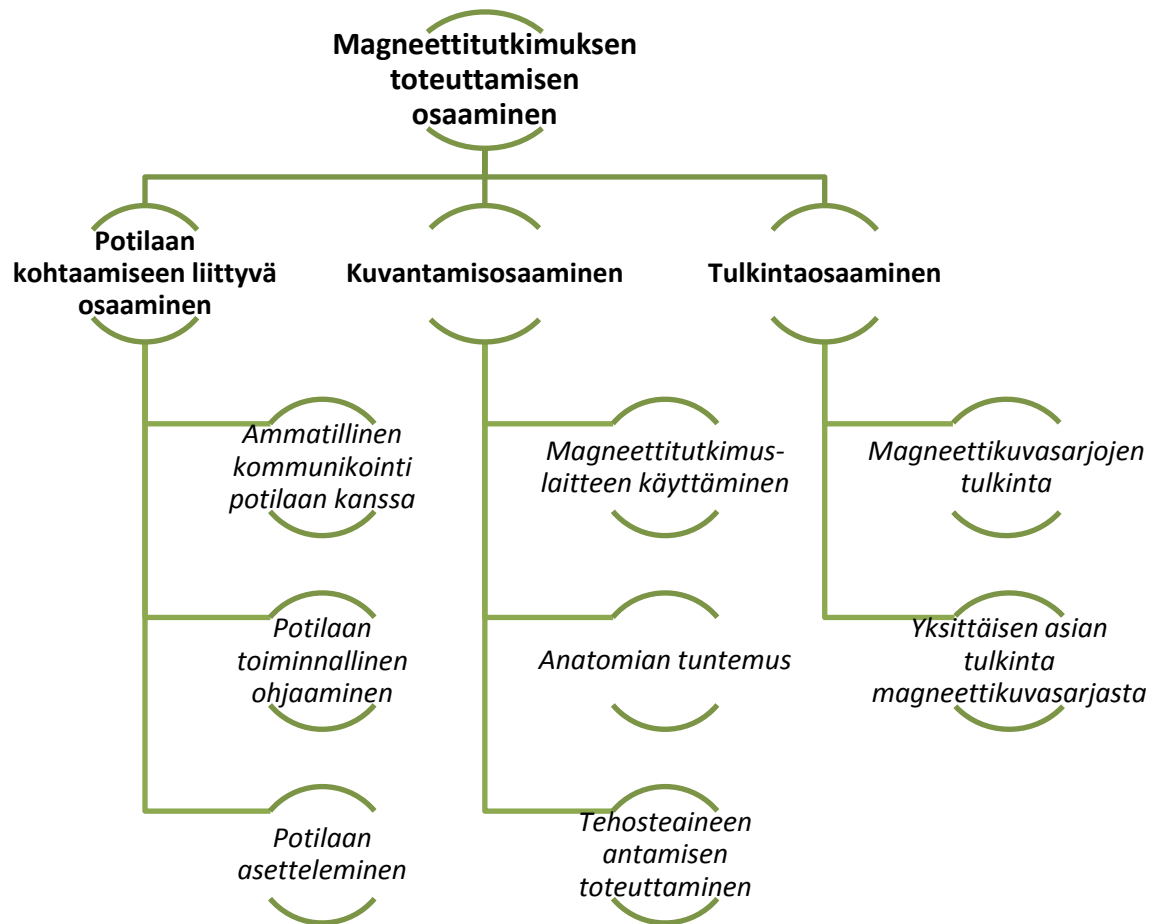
Magneettitutkimuksen toteuttamisen osaaminen

Potilaan kohtaamiseen liittyvä osaaminen

Kuvantamisosaaminen

Tulkintaosaaminen

Ammatillinen kommunikointi potilaan kanssa

Potilaan toiminnallinen ohjaaminen

Potilaan asetteleminen

Magneettitutkimuslaitteen käyttäminen

Anatomian tuntemus

Tehosteaineen antamisen toteuttaminen

Magneettikuvasarjojen tulkinta

Yksittäisen asian tulkinta magneettikuvasarjasta